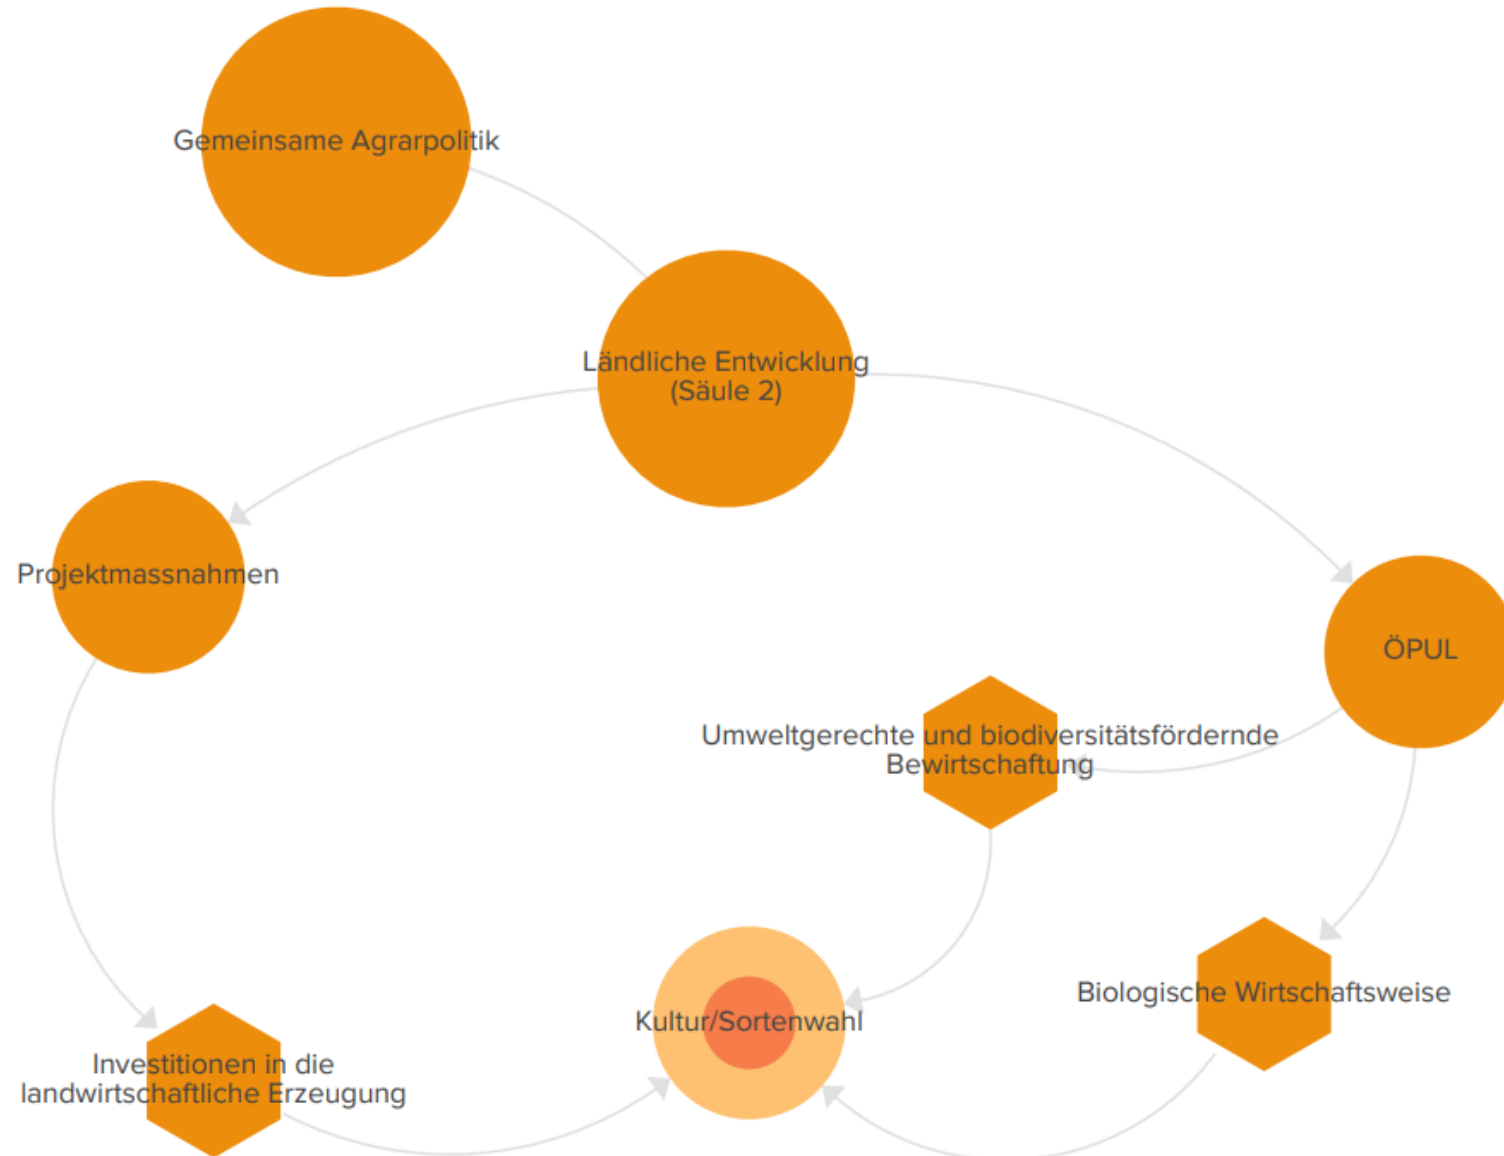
Gemeinsame Agrarpolitik

Ländliche Entwicklung (Säule 2)

Projektmassnahmen

ÖPUL

Umweltgerechte und biodiversitätsfördernde Bewirtschaftung

Biologische Wirtschaftsweise

Kultur/Sortenwahl

Investitionen in die landwirtschaftliche Erzeugung